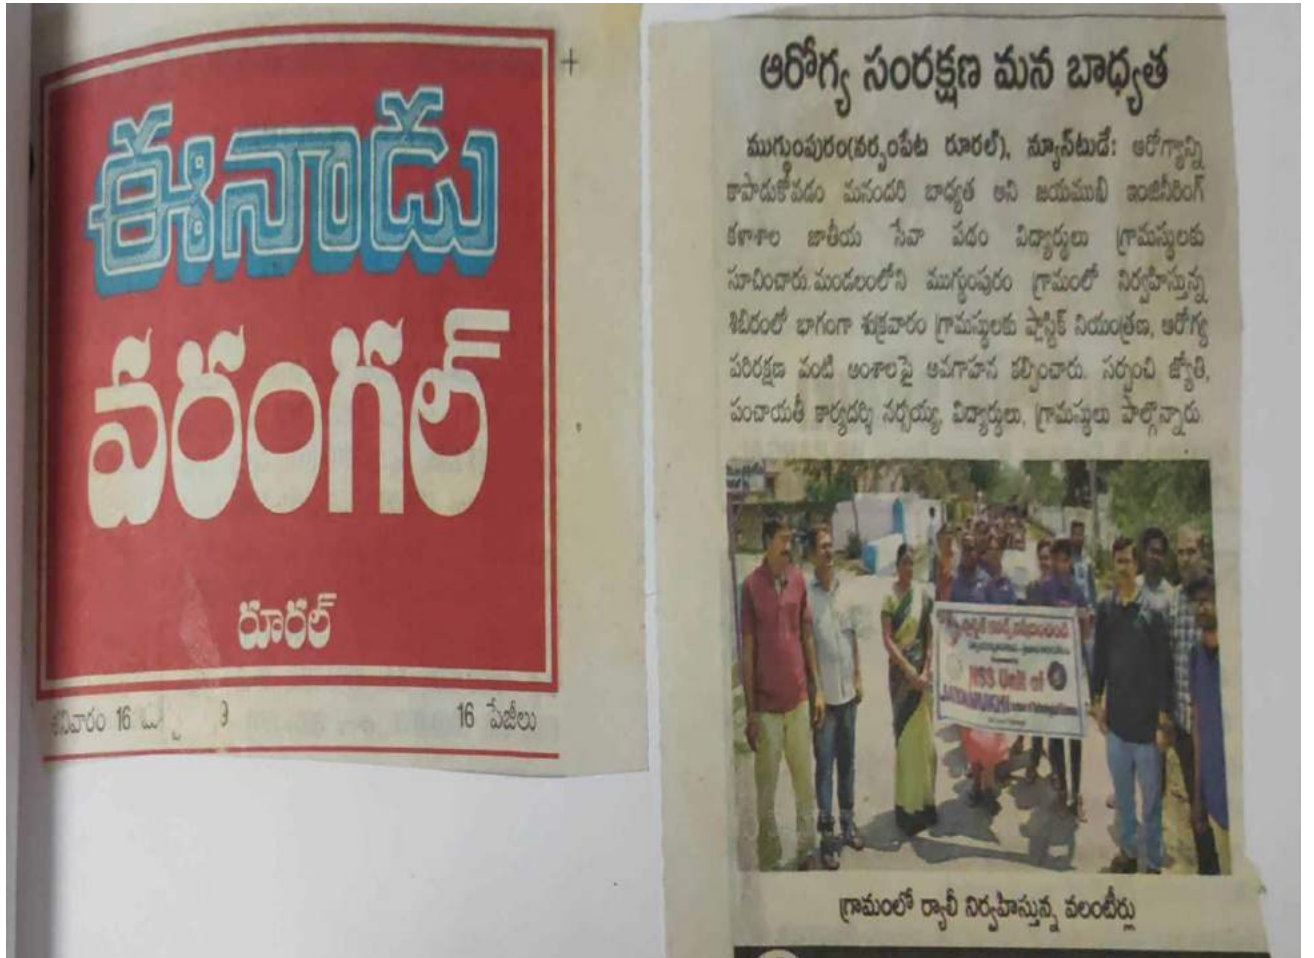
ఈనాడు
వరంగల్
రూరల్

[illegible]వారం 16 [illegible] 16 పేజీలు

ఆరోగ్య సంరక్షణ మన బాధ్యత

ముగ్దుంపురం(నర్సంపేట రూరల్), న్యూస్‌టుడే: ఆరోగ్యాన్ని కాపాడుకోవడం మనందరి బాధ్యత అని జయముఖి ఇంజినీరింగ్ కళాశాల జాతీయ సేవా పథకం విద్యార్థులు గ్రామస్థులకు సూచించారు. మండలంలోని ముగ్దుంపురం గ్రామంలో నిర్వహిస్తున్న శిబిరంలో భాగంగా శుక్రవారం గ్రామస్థులకు ప్లాస్టిక్ నియంత్రణ, ఆరోగ్య పరిరక్షణ వంటి అంశాలపై అవగాహన కల్పించారు. సర్పంచి జ్యోతి, పంచాయతీ కార్యదర్శి నర్సయ్య, విద్యార్థులు, గ్రామస్థులు పాల్గొన్నారు.

NSS Unit of JAYAMUKHI

గ్రామంలో ర్యాలీ నిర్వహిస్తున్న వలంటీర్లు